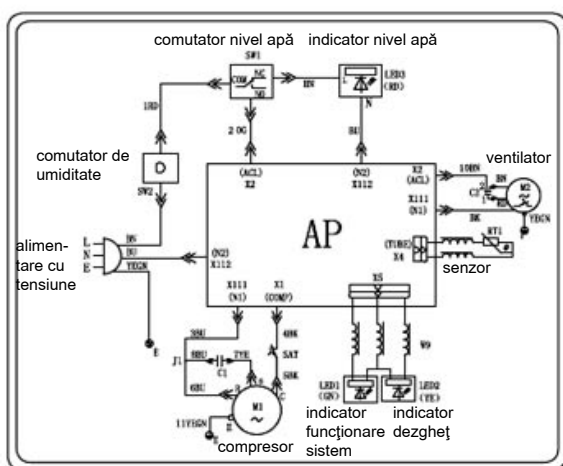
comutator nivel apă
indicator nivel apă
SW1
COM
NC
NO
BN
LED3 (RD)
L
N
1RD
2 OG
BU
comutator de umiditate
SW2
(AC1)
X2
(N2)
X112
X2 (AC1)
10BN
BN
C2
ventilator
M2
X111 (N1)
BK
YEGN
alimentare cu tensiune
L
N
E
BN
BU
YEGN
(N2)
X112
AP
(TUBE)
X4
RT1
senzor
X5
X111 (N1)
X1 (COMP)
3BU
4BK
SAT
J1
8BU
C1
7YE
5BK
6BU
W9
M1
R
S
C
11YEGN
E
LED1 (GN)
LED2 (YE)
indicator funcționare sistem
indicator dezgheț
compresor